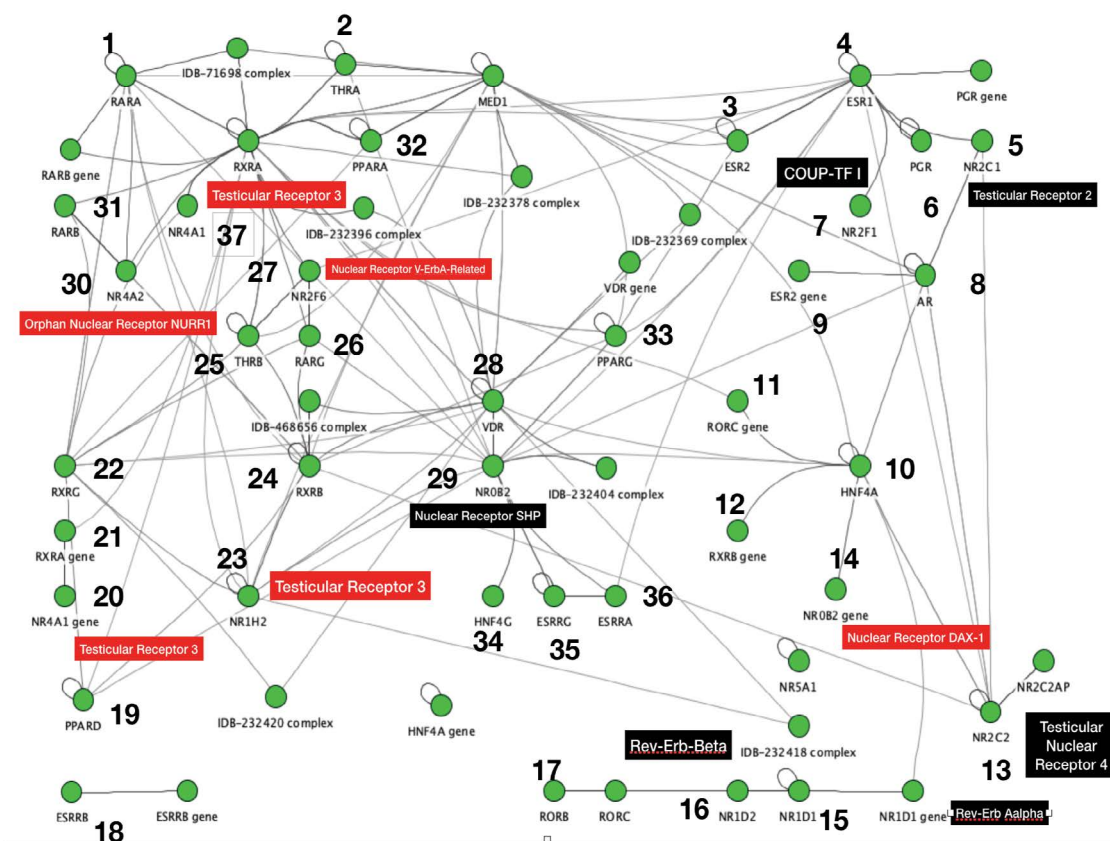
1
IDB-71698 complex
2
THRA
MED1
4
ESR1
PGR gene
RARA
RXRA
PPARA
32
3
ESR2
PGR
NR2C1
5
RARB gene
Testicular Receptor 3
IDB-232378 complex
COUP-TF I
Testicular Receptor 2
RARB
31
NR4A1
37
IDB-232396 complex
IDB-232369 complex
7
NR2F1
6
27
Nuclear Receptor V-ErbA-Related
NR4A2
NR2F6
VDR gene
ESR2 gene
AR
30
8
Orphan Nuclear Receptor NURR1
THRB
RARG
26
PPARG
33
9
25
28
11
RORC gene
IDB-468656 complex
VDR
RXRG
22
RXRB
24
29
NR0B2
IDB-232404 complex
HNF4A
10
Nuclear Receptor SHP
12
RXRB gene
21
RXRA gene
23
Testicular Receptor 3
14
NR0B2 gene
20
NR4A1 gene
NR1H2
HNF4G
ESRRG
ESRRA
36
Testicular Receptor 3
34
35
Nuclear Receptor DAX-1
NR5A1
NR2C2AP
PPARD
19
IDB-232420 complex
HNF4A gene
IDB-232418 complex
NR2C2
Testicular Nuclear Receptor 4
Rev-Erb-Beta
13
17
RORB
RORC
16
NR1D2
NR1D1
15
NR1D1 gene
Rev-Erb Aalpha
ESRRB
ESRRB gene
18